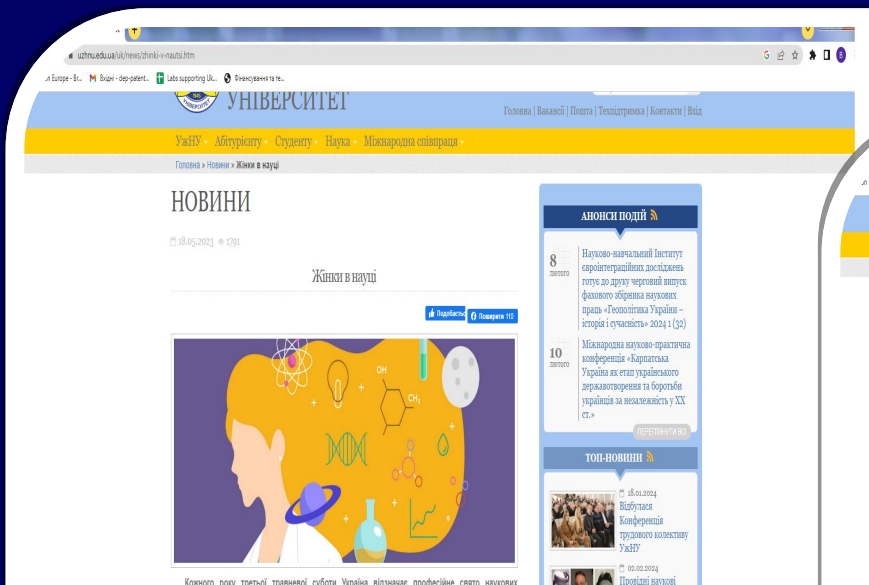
uzhnu.edu.ua/uk/news/zhinki-v-nautsi.htm

Europe - Br... Вхідні - dep-patent... Labs supporting Uk... Фінансування та ге...

УНІВЕРСИТЕТ

Головна | Вакансії | Пошта | Техпідтримка | Контакти | Вхід

УжНУ Абітурієнту Студенту Наука Міжнародна співпраця

Головна » Новини » Жінки в науці

НОВИНИ

18.05.2023 1791

Жінки в науці

Подобається Поширити 110

OH

$CH_3$

Кожного року третьої травневої суботи Україна відзначає професійне свято наукових

АНОНСИ ПОДІЙ

8 лютого
Науково-навчальний Інститут євроінтеграційних досліджень готує до друку черговий випуск фахового збірника наукових праць «Геополітика України – історія і сучасність» 2024 1 (32)

10 лютого
Міжнародна науково-практична конференція «Карпатська Україна як етап українського державотворення та боротьби українців за незалежність у ХХ ст.»

ПЕРЕГЛЯНУТИ ВСІ

ТОП-НОВИНИ

18.01.2024
Відбулася Конференція трудового колективу УжНУ

02.02.2024
Провідні наукові